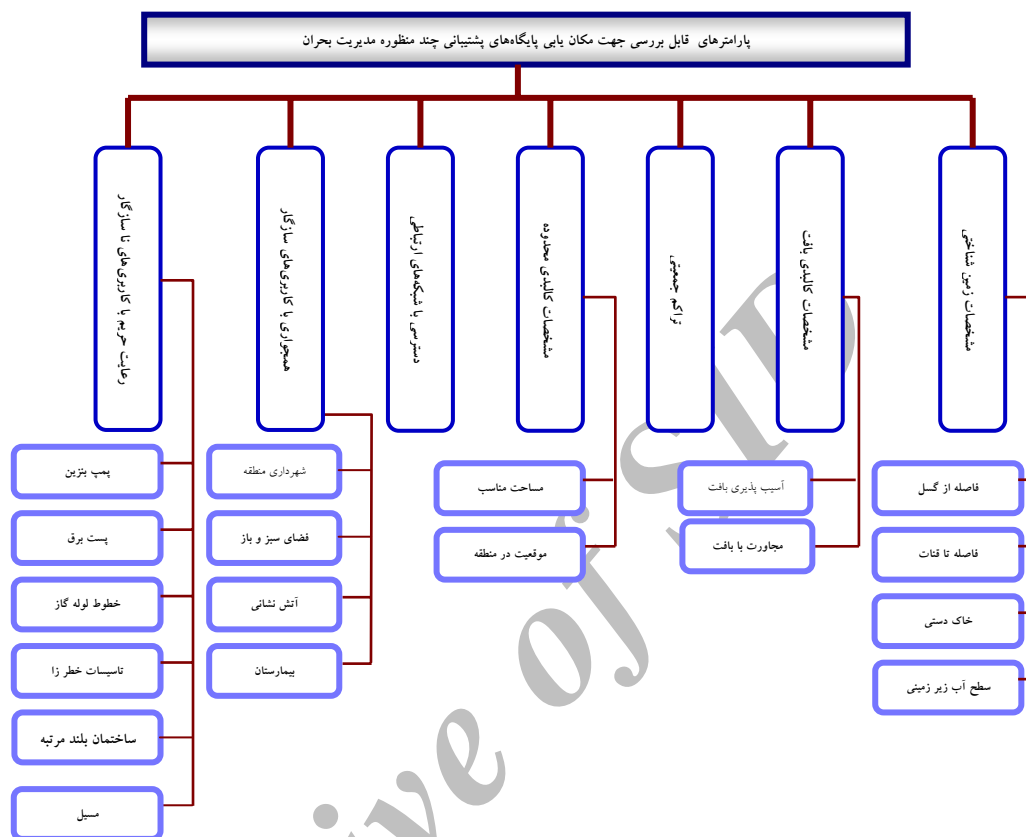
پارامترهای قابل بررسی جهت مکان یابی پایگاه‌های پشتیبانی چند منظوره مدیریت بحران

مشخصات زمین شناختی

فاصله از گسل

فاصله تا قنات

خاک دستی

سطح آب زیر زمینی

مشخصات کالبدی بافت

آسیب پذیری بافت

مجاورت با بافت

تراکم جمعیتی

مشخصات کالبدی محدوده

مساحت مناسب

موقعیت در منطقه

دسترسی با شبکه‌های ارتباطی

همجواری با کاربری‌های سازگار

شهرداری منطقه

فضای سبز و باز

آتش نشانی

بیمارستان

رعایت حریم با کاربری‌های ناسازگار

پمپ بنزین

پست برق

خطوط لوله گاز

تاسیسات خطر زا

ساختمان بلند مرتبه

مسیل

Archive of SID